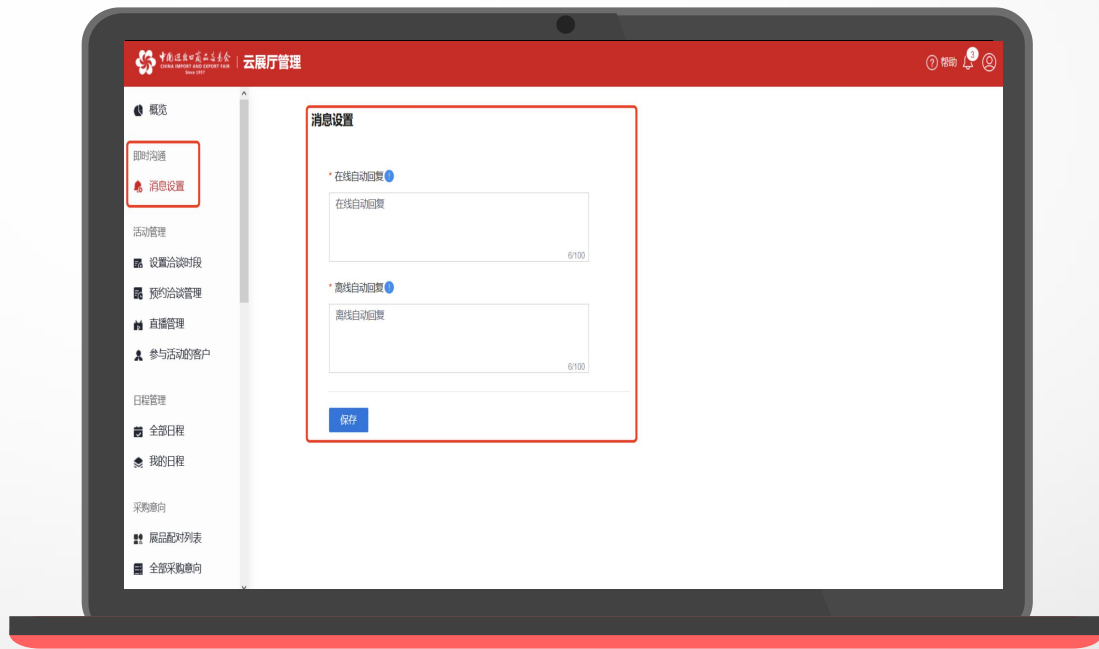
中国进出口商品交易会
CHINA IMPORT AND EXPORT FAIR
Since 1957
云展厅管理

帮助 3

概览

即时沟通
消息设置

活动管理
设置洽谈时段
预约洽谈管理
直播管理
参与活动的客户

日程管理
全部日程
我的日程

采购意向
展品配对列表
全部采购意向

消息设置

* 在线自动回复
在线自动回复
6/100

* 离线自动回复
离线自动回复
6/100

保存